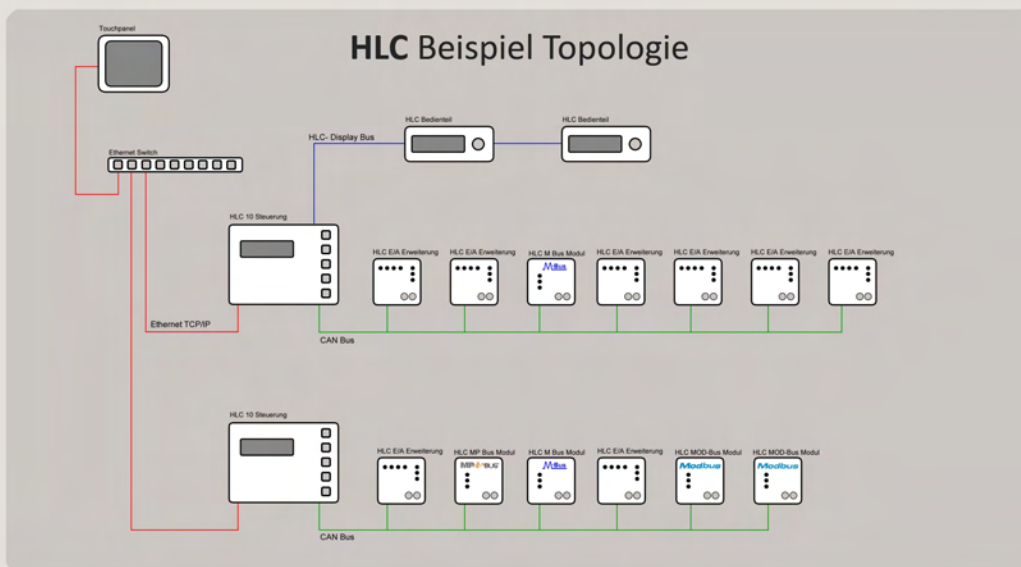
HLC Beispiel Topologie

Touchpanel

Ethernet Switch

HLC- Display Bus

HLC Bedienteil

HLC Bedienteil

HLC 10 Steuerung

HLC E/A Erweiterung

HLC E/A Erweiterung

HLC M Bus Modul

M-bus

HLC E/A Erweiterung

HLC E/A Erweiterung

HLC E/A Erweiterung

HLC E/A Erweiterung

Ethernet TCP/IP

CAN Bus

HLC 10 Steuerung

HLC E/A Erweiterung

HLC MP Bus Modul

MP-BUS

HLC M Bus Modul

M-bus

HLC E/A Erweiterung

HLC MOD-Bus Modul

Modbus

HLC MOD-Bus Modul

Modbus

CAN Bus